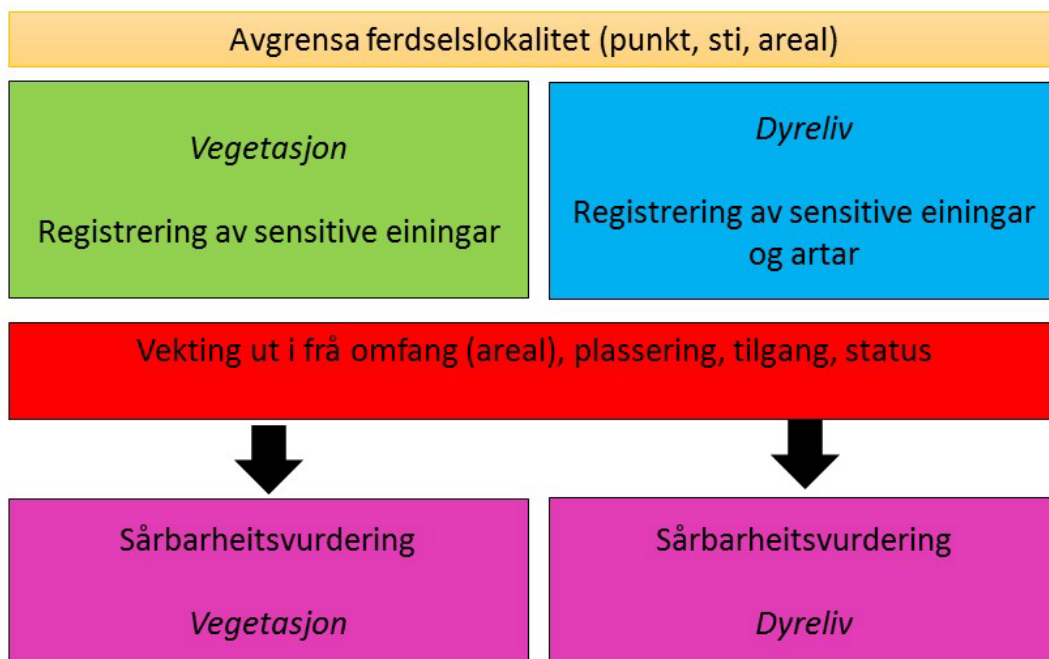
Avgrensa ferdselslokalitet (punkt, sti, areal)

*Vegetasjon*

Registrering av sensitive einingar

*Dyreliv*

Registrering av sensitive einingar og artar

Vekting ut i frå omfang (areal), plassering, tilgang, status

Sårbarheitsvurdering

*Vegetasjon*

Sårbarheitsvurdering

*Dyreliv*